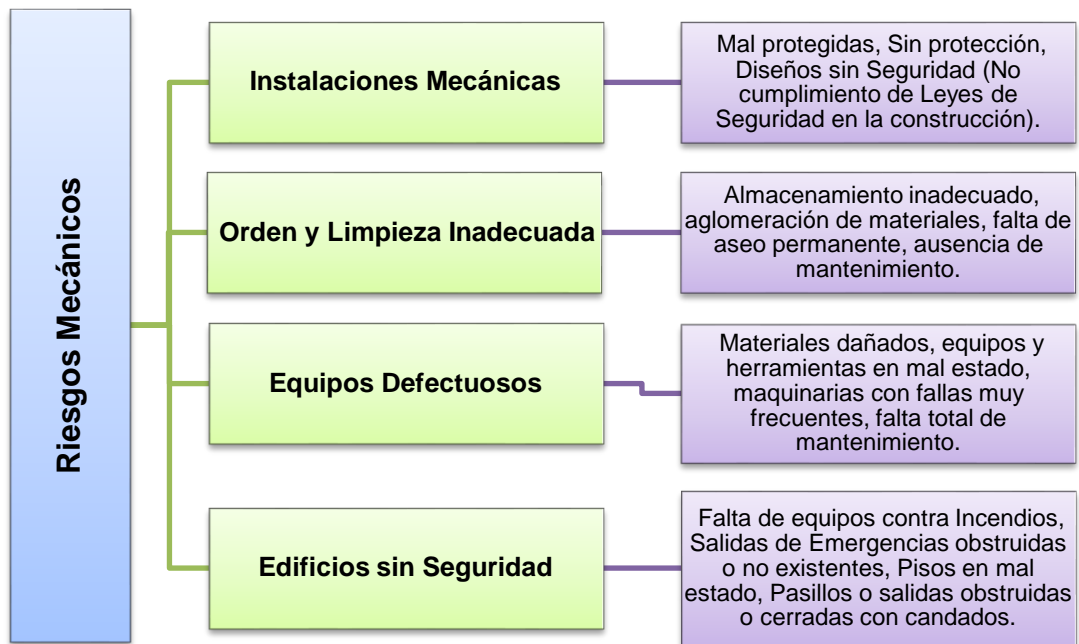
Riesgos Mecánicos

Instalaciones Mecánicas

Mal protegidas, Sin protección, Diseños sin Seguridad (No cumplimiento de Leyes de Seguridad en la construcción).

Orden y Limpieza Inadecuada

Almacenamiento inadecuado, aglomeración de materiales, falta de aseo permanente, ausencia de mantenimiento.

Equipos Defectuosos

Materiales dañados, equipos y herramientas en mal estado, maquinarias con fallas muy frecuentes, falta total de mantenimiento.

Edificios sin Seguridad

Falta de equipos contra Incendios, Salidas de Emergencias obstruidas o no existentes, Pisos en mal estado, Pasillos o salidas obstruidas o cerradas con candados.